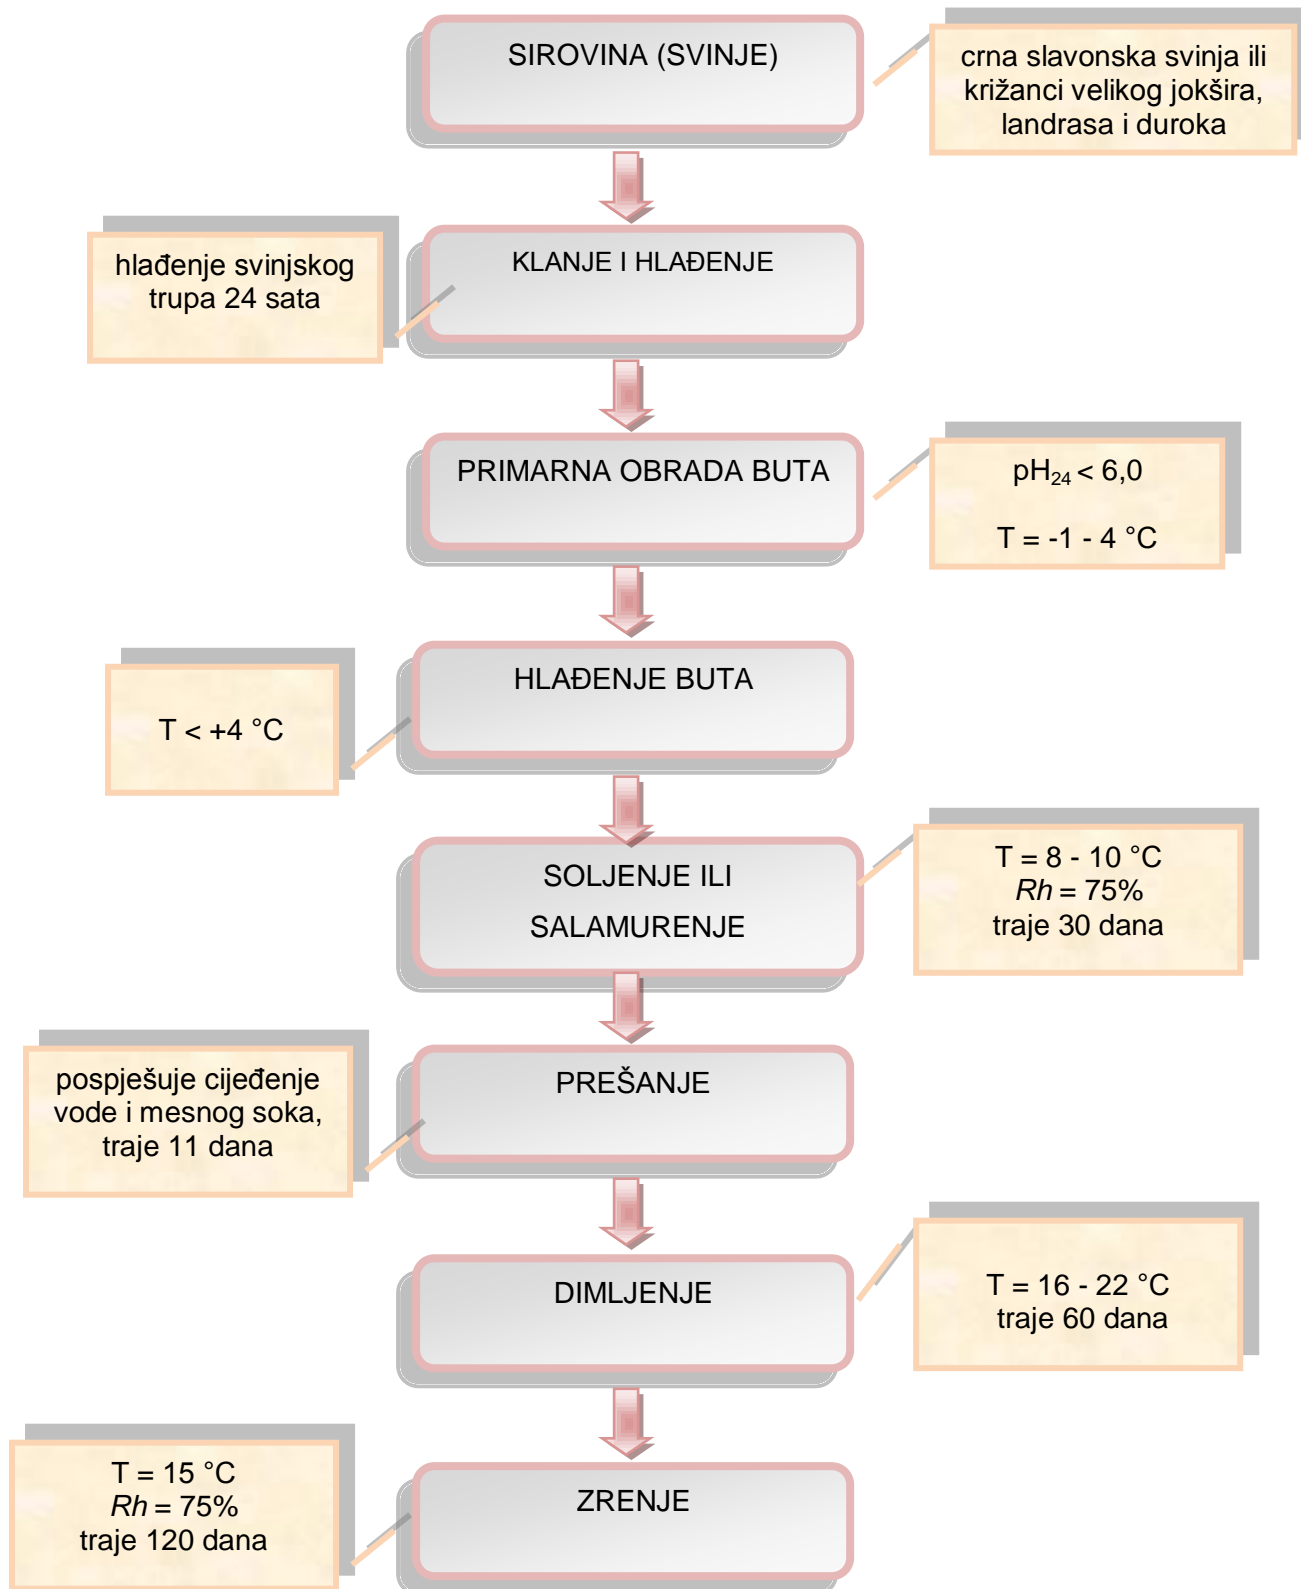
SIROVINA (SVINJE)

crna slavonska svinja ili križanci velikog jokšira, landrasa i duroka

hlađenje svinjskog trupa 24 sata

KLANJE I HLAĐENJE

PRIMARNA OBRADA BUTA

$pH_{24} < 6,0$

T = -1 - 4 °C

T < +4 °C

HLAĐENJE BUTA

SOLJENJE ILI SALAMURENJE

T = 8 - 10 °C
*Rh* = 75%
traje 30 dana

pospješuje cijeđenje vode i mesnog soka, traje 11 dana

PREŠANJE

DIMLJENJE

T = 16 - 22 °C
traje 60 dana

T = 15 °C
*Rh* = 75%
traje 120 dana

ZRENJE